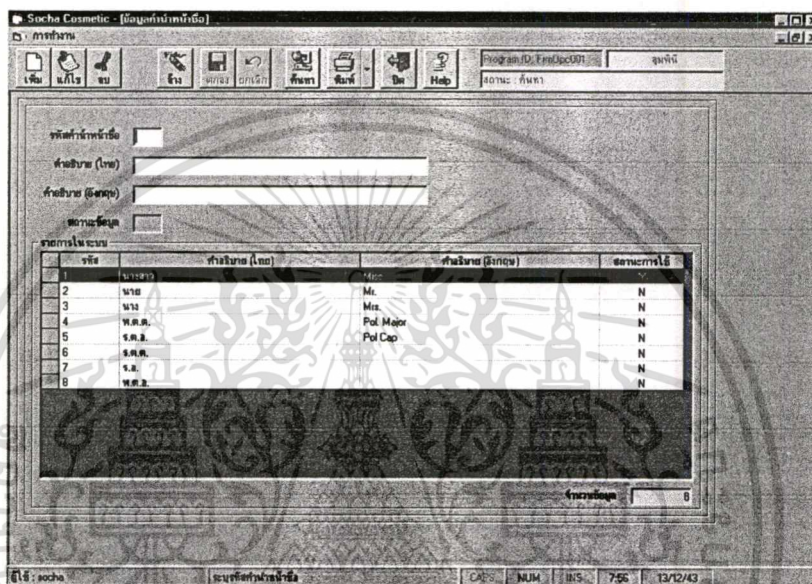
Socha Cosmetic - [ข้อมูลคำนำหน้าชื่อ]
การทำงาน

เพิ่ม แก้ไข ลบ ล้าง ตกลง ยกเลิก ค้นหา พิมพ์ ปิด Help

Program ID: FrmDpc001
จุมพันี
สถานะ : ค้นหา

รหัสคำนำหน้าชื่อ
คำอธิบาย (ไทย)
คำอธิบาย (อังกฤษ)
สถานะข้อมูล

รายการในระบบ

| รหัส | คำอธิบาย (ไทย) | คำอธิบาย (อังกฤษ) | สถานะการใช้ |
|---|---|---|---|
| 1 | นางสาว | Miss | Y |
| 2 | นาย | Mr. | N |
| 3 | นาง | Mrs. | N |
| 4 | พ.ต.ต. | Pol. Major | N |
| 5 | ร.ต.อ. | Pol Cap | N |
| 6 | ร.ต.ต. | | N |
| 7 | ร.อ. | | N |
| 8 | พ.ต.ท. | | N |

จำนวนข้อมูล 8

ผู้ใช้ : socha ระบุรหัสคำนำหน้าชื่อ CAPS NUM INS 7:56 13/12/43